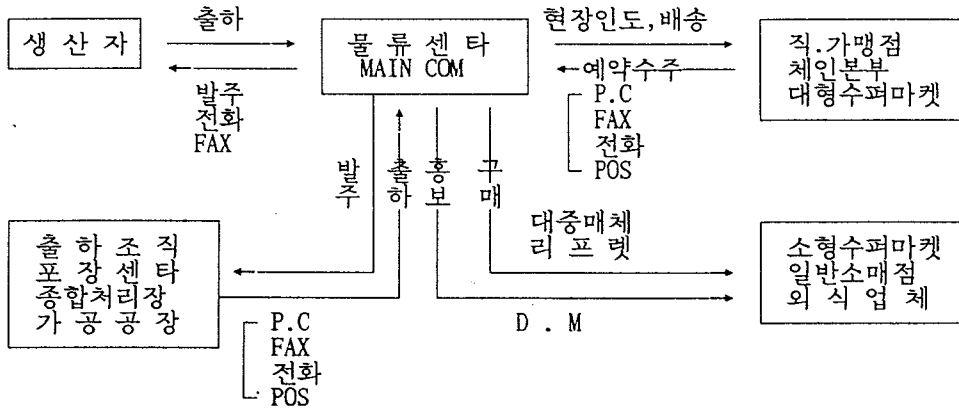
생 산 자

출하

발주
전화
FAX

물 류 센 타
MAIN COM

현장인도,배송

예약수주

P.C
FAX
전화
POS

직.가맹점
체인본부
대형수퍼마켓

발주

출하

홍보

구매

대중매체
리 프 렛

D . M

출 하 조 직
포 장 센 타
종합처리장
가 공 공 장

P.C
FAX
전화
POS

소형수퍼마켓
일반소매점
외 식 업 체